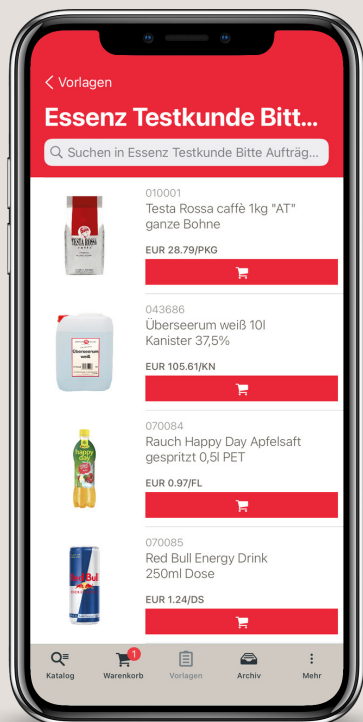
< Vorlagen

Essenz Testkunde Bitt...

Suchen in Essenz Testkunde Bitte Aufträg...

TESTA ROSSA

010001
Testa Rossa caffè 1kg "AT" ganze Bohne

EUR 28.79/PKG

Überseerum weiß

043686
Überseerum weiß 10l Kanister 37,5%

EUR 105.61/KN

happy day

070084
Rauch Happy Day Apfelsaft gespritzt 0,5l PET

EUR 0.97/FL

Red Bull

070085
Red Bull Energy Drink 250ml Dose

EUR 1.24/DS

Katalog
1
Warenkorb
Vorlagen
Archiv
Mehr